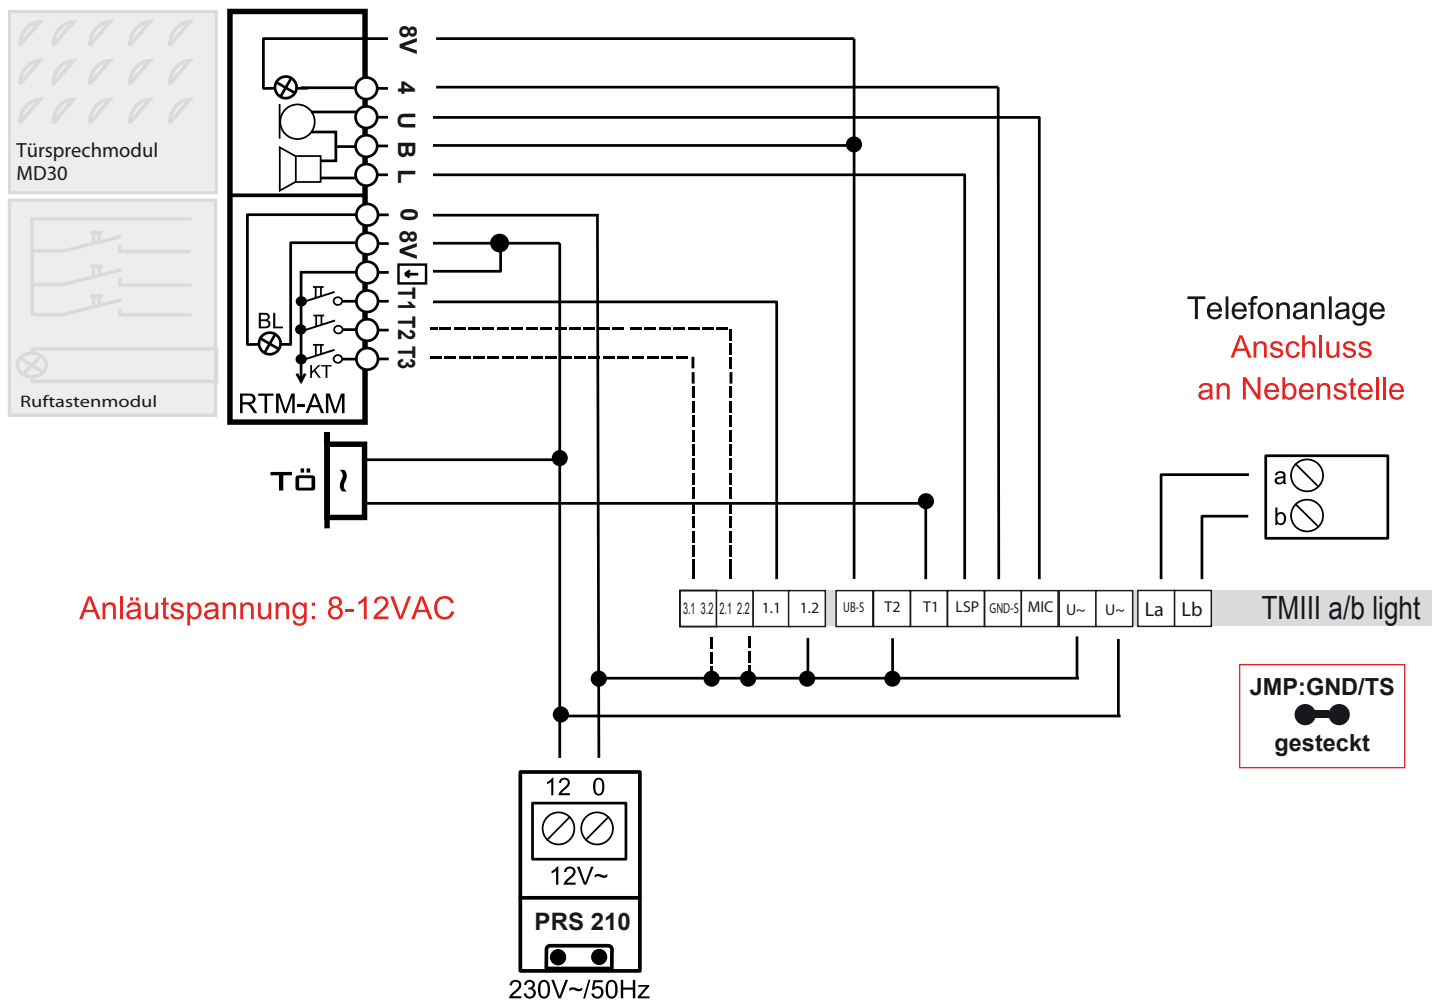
Türsprechmodul MD30

Ruftastenmodul

8V
4
U
B
L
0
8V
T1
T2
T3

BL
KT
RTM-AM

TÖ ~

Telefonanlage
Anschluss
an Nebenstelle

a
b

Anläutspannung: 8-12VAC

| 3.1 | 3.2 | 2.1 | 2.2 | 1.1 | 1.2 | UB-S | T2 | T1 | LSP | GND-S | MIC | U~ | U~ | La | Lb |

TMIII a/b light

JMP:GND/TS
gesteckt

12 0
12V~
PRS 210
230V~/50Hz